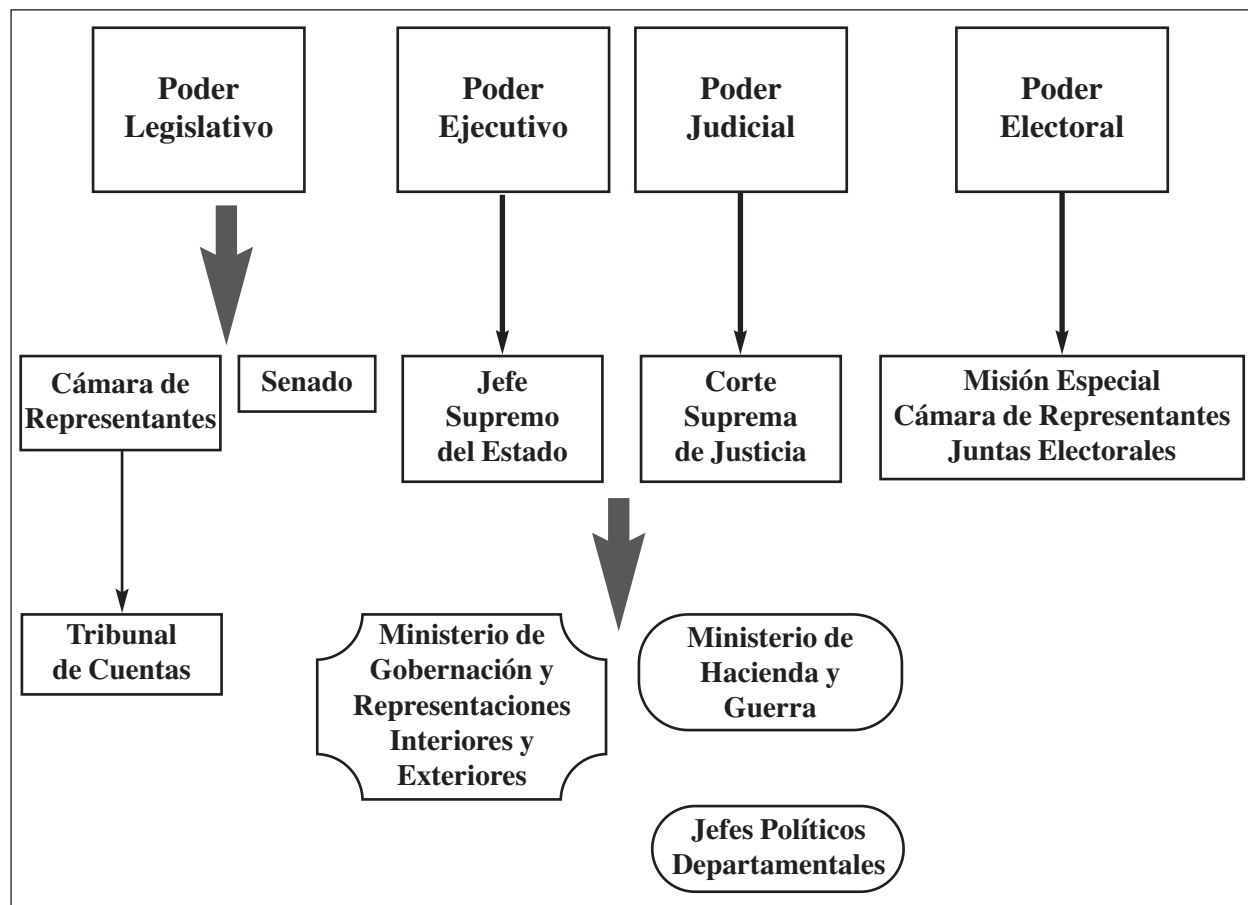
Poder Legislativo

Poder Ejecutivo

Poder Judicial

Poder Electoral

Cámara de Representantes

Senado

Jefe Supremo del Estado

Corte Suprema de Justicia

Misión Especial
Cámara de Representantes
Juntas Electorales

Tribunal de Cuentas

Ministerio de Gobernación y Representaciones Interiores y Exteriores

Ministerio de Hacienda y Guerra

Jefes Políticos Departamentales